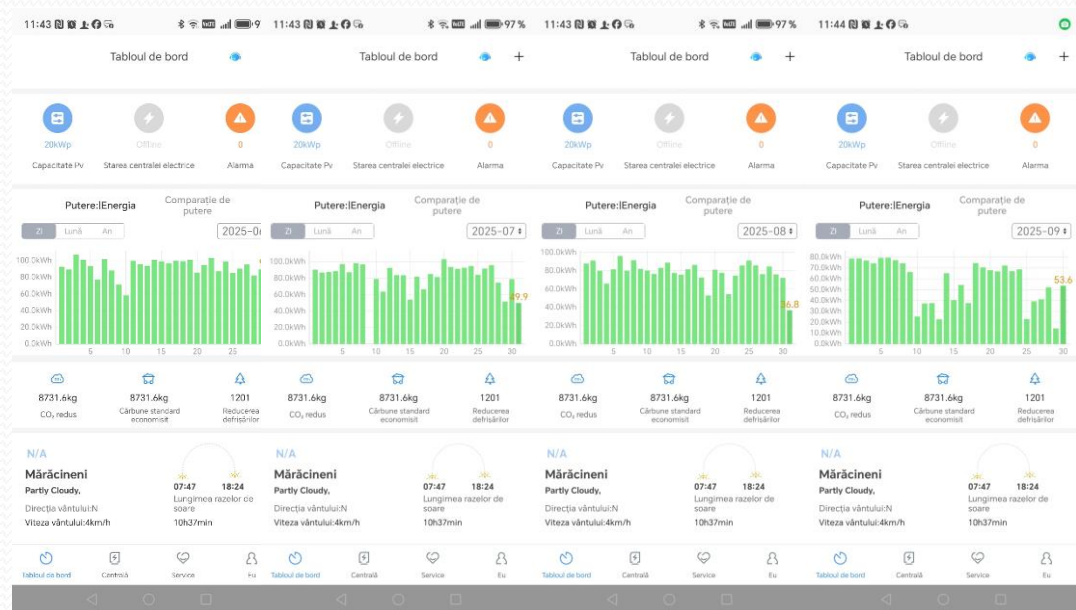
11:43 9

Tabloul de bord

20kWp
Capacitate Pv

Offline
Starea centralei electrice

0
Alarma

Putere:lEnergia
Comparație de putere

Zi Lună An
2025-0

100.0kWh
80.0kWh
60.0kWh
40.0kWh
20.0kWh
0.0kWh
5 10 15 20 25

8731.6kg
$CO_2$ redus

8731.6kg
Cărbune standard economisit

1201
Reducerea defrișărilor

N/A
Mărăcineni
Partly Cloudy,
Direcția vântului:N
Viteza vântului:4km/h

07:47
18:24
Lungimea razelor de soare
10h37min

Tabloul de bord
Centrală
Service
Eu

11:43 97 %

Tabloul de bord +

20kWp
Capacitate Pv

Offline
Starea centralei electrice

0
Alarma

Putere:lEnergia
Comparație de putere

Zi Lună An
2025-07

100.0kWh
80.0kWh
60.0kWh
40.0kWh
20.0kWh
0.0kWh
49.9
5 10 15 20 25 30

8731.6kg
$CO_2$ redus

8731.6kg
Cărbune standard economisit

1201
Reducerea defrișărilor

N/A
Mărăcineni
Partly Cloudy,
Direcția vântului:N
Viteza vântului:4km/h

07:47
18:24
Lungimea razelor de soare
10h37min

Tabloul de bord
Centrală
Service
Eu

11:43 97 %

Tabloul de bord +

20kWp
Capacitate Pv

Offline
Starea centralei electrice

0
Alarma

Putere:lEnergia
Comparație de putere

Zi Lună An
2025-08

100.0kWh
80.0kWh
60.0kWh
40.0kWh
20.0kWh
0.0kWh
36.8
5 10 15 20 25 30

8731.6kg
$CO_2$ redus

8731.6kg
Cărbune standard economisit

1201
Reducerea defrișărilor

N/A
Mărăcineni
Partly Cloudy,
Direcția vântului:N
Viteza vântului:4km/h

07:47
18:24
Lungimea razelor de soare
10h37min

Tabloul de bord
Centrală
Service
Eu

11:44

Tabloul de bord +

20kWp
Capacitate Pv

Offline
Starea centralei electrice

0
Alarma

Putere:lEnergia
Comparație de putere

Zi Lună An
2025-09

80.0kWh
70.0kWh
60.0kWh
50.0kWh
40.0kWh
30.0kWh
20.0kWh
10.0kWh
0.0kWh
53.6
5 10 15 20 25 30

8731.6kg
$CO_2$ redus

8731.6kg
Cărbune standard economisit

1201
Reducerea defrișărilor

N/A
Mărăcineni
Partly Cloudy,
Direcția vântului:N
Viteza vântului:4km/h

07:47
18:24
Lungimea razelor de soare
10h37min

Tabloul de bord
Centrală
Service
Eu